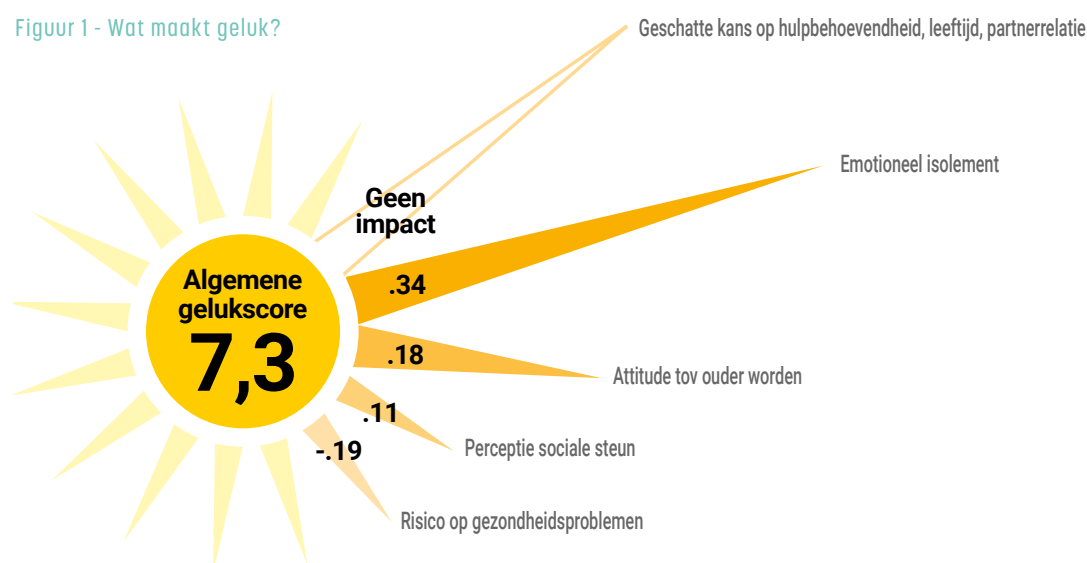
Figuur 1 - Wat maakt geluk?

Geschatte kans op hulpbehoevendheid, leeftijd, partnerrelatie

Geen impact

Emotioneel isolement

Algemene gelukscore

7,3

.34

.18

Attitude tov ouder worden

.11

Perceptie sociale steun

-.19

Risico op gezondheidsproblemen